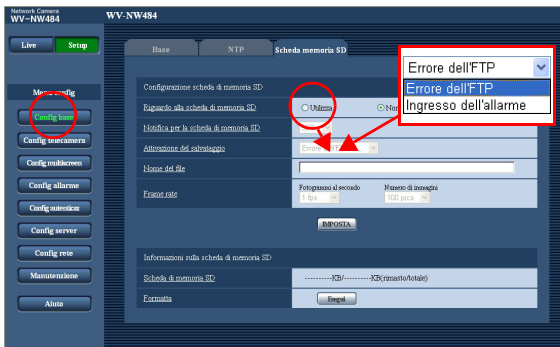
Network Camera
WV-NW484

WV-NW484

Live

Setup

Menu config

Config base

Config telecamera

Config multiscreen

Config allarme

Config autentica

Config server

Config rete

Manutenzione

Aiuto

Base

NTP

Scheda memoria SD

Configurazione scheda di memoria SD

Riguardo alla scheda di memoria SD

Utilizza

Non

Notifica per la scheda di memoria SD

Attivazione del salvataggio

Errore dell'FTP

Nome del file

Frame rate

Fotogrammi al secondo

1 fps

Numero di immagini

100 pics

IMPOSTA

Informazioni sulla scheda di memoria SD

Scheda di memoria SD

----------KB/----------KB(rimasto/totale)

Formatta

Esegui

Errore dell'FTP

Errore dell'FTP

Ingresso dell'allarme